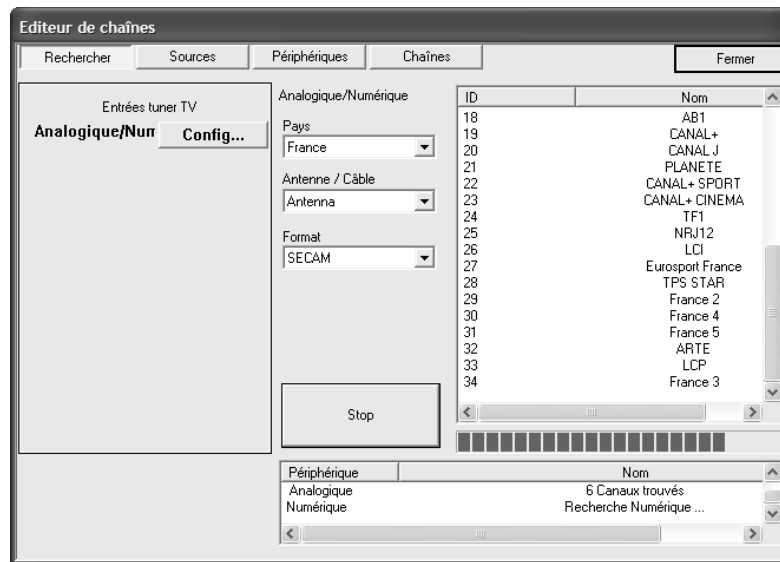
Editeur de chaînes

Rechercher | Sources | Périphériques | Chaînes | Fermer

Entrées tuner TV
Analogique/Num Config...

Analogique/Numérique
Pays
France
Antenne / Câble
Antenna
Format
SECAM

Stop

| ID | Nom |
|---|---|
| 18 | AB1 |
| 19 | CANAL+ |
| 20 | CANAL J |
| 21 | PLANETE |
| 22 | CANAL+ SPORT |
| 23 | CANAL+ CINEMA |
| 24 | TF1 |
| 25 | NRJ12 |
| 26 | LCI |
| 27 | Eurosport France |
| 28 | TPS STAR |
| 29 | France 2 |
| 30 | France 4 |
| 31 | France 5 |
| 32 | ARTE |
| 33 | LCP |
| 34 | France 3 |

| Périphérique | Nom |
|---|---|
| Analogique | 6 Canaux trouvés |
| Numérique | Recherche Numérique ... |